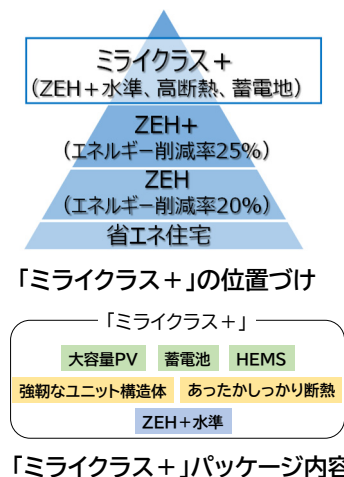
ミライクラス＋
（ZEH＋水準、高断熱、蓄電池）

ZEH+
（エネルギー削減率25%）

ZEH
（エネルギー削減率20%）

省エネ住宅

「ミライクラス＋」の位置づけ

「ミライクラス＋」

大容量PV

蓄電池

HEMS

強靭なユニット構造体

あったかしっかり断熱

ZEH＋水準

「ミライクラス＋」パッケージ内容